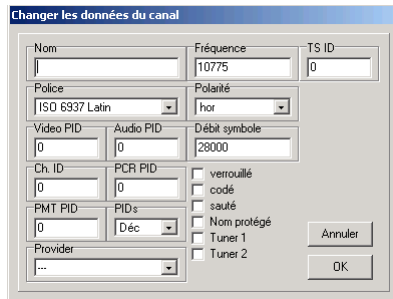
Changer les données du canal

Nom

Fréquence
10775

TS ID
0

Police
ISO 6937 Latin

Polarité
hor

Video PID
0

Audio PID
0

Débit symbole
28000

Ch. ID
0

PCR PID
0

verrouillé
codé
sauté
Nom protégé
Tuner 1
Tuner 2

PMT PID
0

PIDs
Déc

Provider
---

Annuler

OK